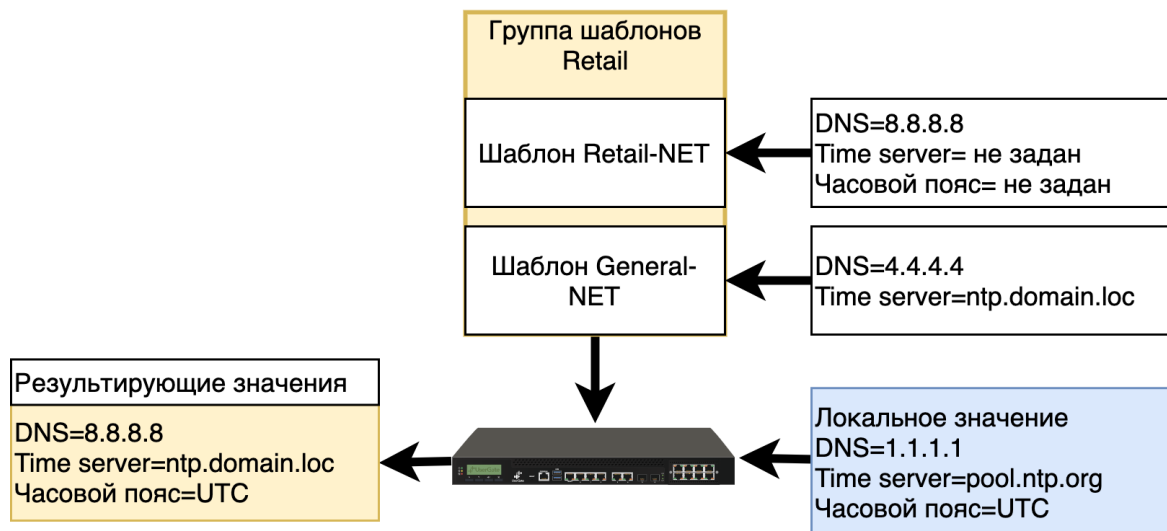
Группа шаблонов Retail

Шаблон Retail-NET

DNS=8.8.8.8
Time server= не задан
Часовой пояс= не задан

Шаблон General-NET

DNS=4.4.4.4
Time server=ntp.domain.loc

Результирующие значения

DNS=8.8.8.8
Time server=ntp.domain.loc
Часовой пояс=UTC

Локальное значение
DNS=1.1.1.1
Time server=pool.ntp.org
Часовой пояс=UTC